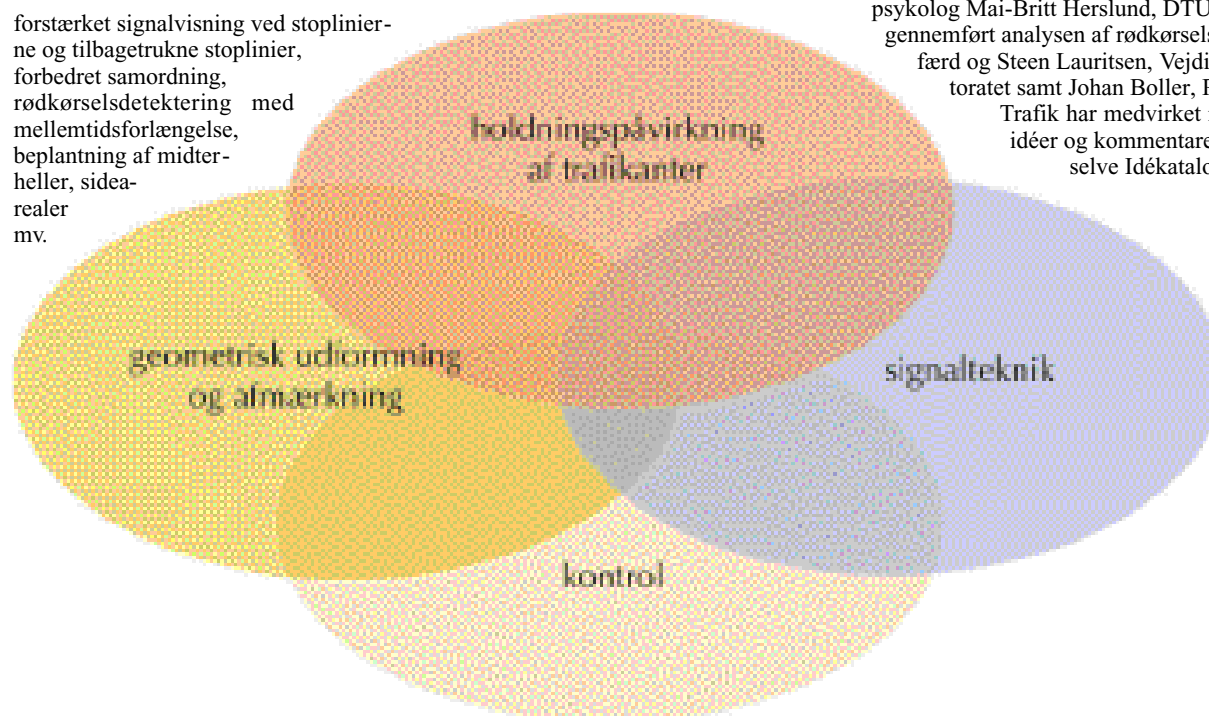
forstærket signalvisning ved stoplinierne og tilbagetrukne stoplinier, forbedret samordning, rødkørselsdetektering med mellemtidsforlængelse, beplantning af midterheller, sidearealer mv.

psykolog Mai-Britt Herslund, DTU gennemført analysen af rødkørsels færd og Steen Lauritsen, Vejdi toratet samt Johan Boller, F Trafik har medvirket idéer og kommentare selve Idékatalo

holdningspåvirkning af trafikanter

geometrisk udformning og afmærkning

signalteknik

kontrol